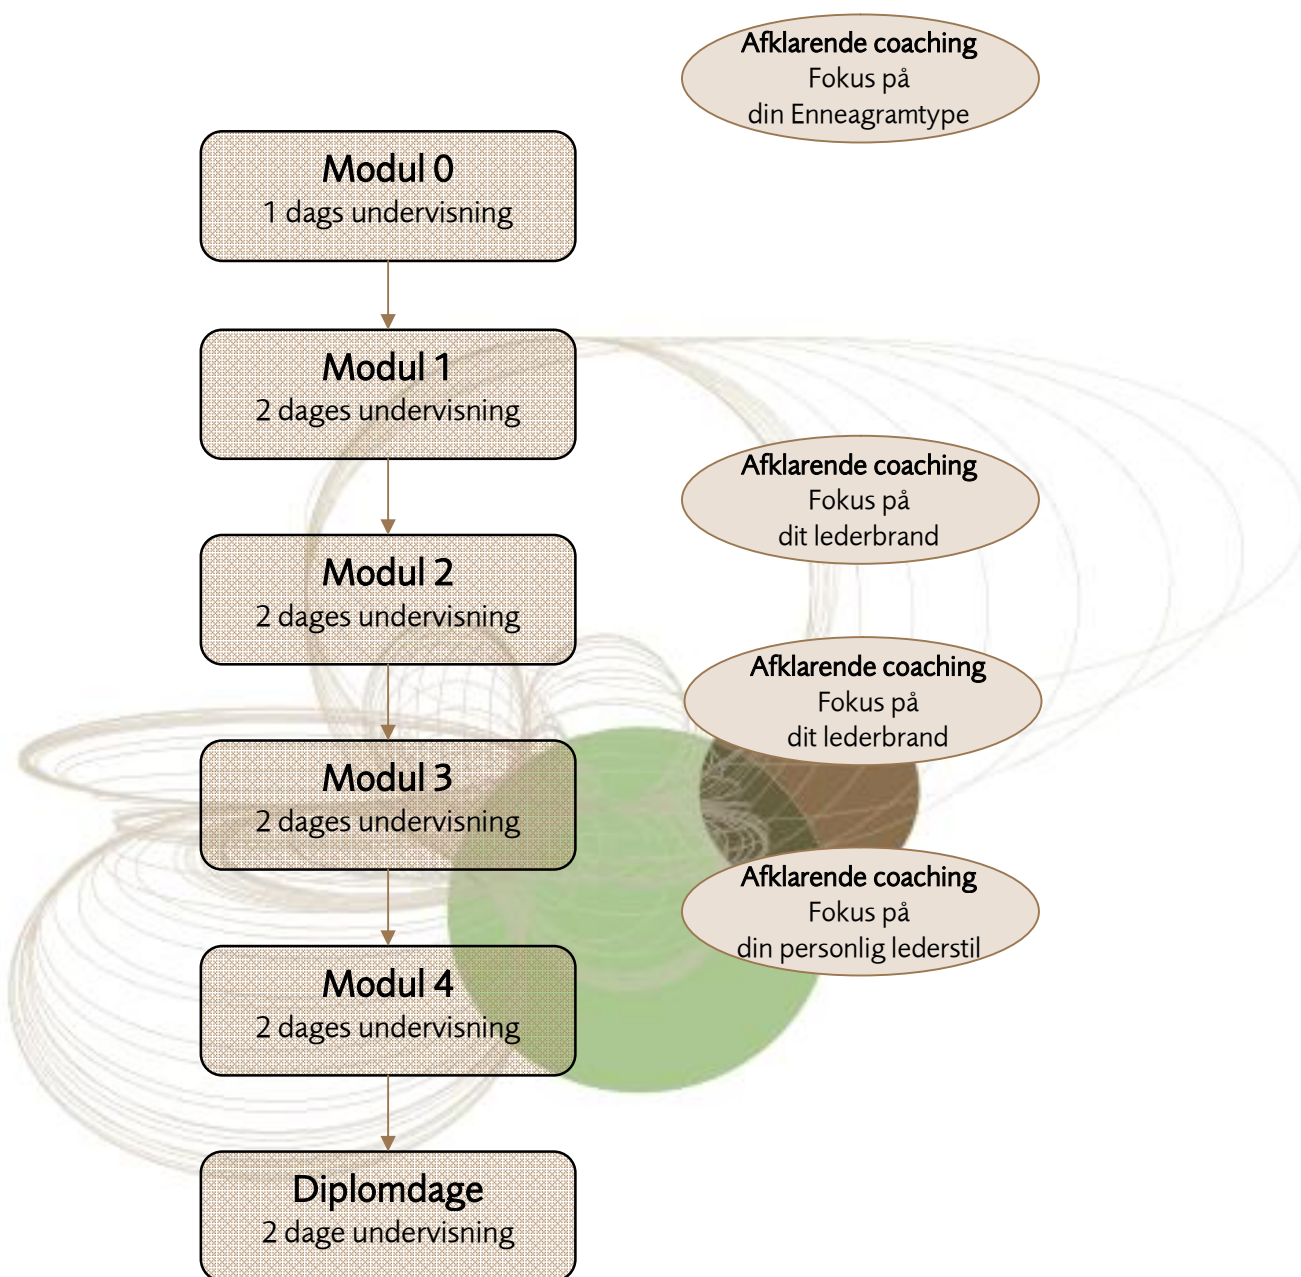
Afklarende coaching
Fokus på
din Enneagramtype

Modul 0
1 dags undervisning

Modul 1
2 dages undervisning

Afklarende coaching
Fokus på
dit lederbrand

Modul 2
2 dages undervisning

Afklarende coaching
Fokus på
dit lederbrand

Modul 3
2 dages undervisning

Afklarende coaching
Fokus på
din personlig lederstil

Modul 4
2 dages undervisning

Diplomdage
2 dage undervisning